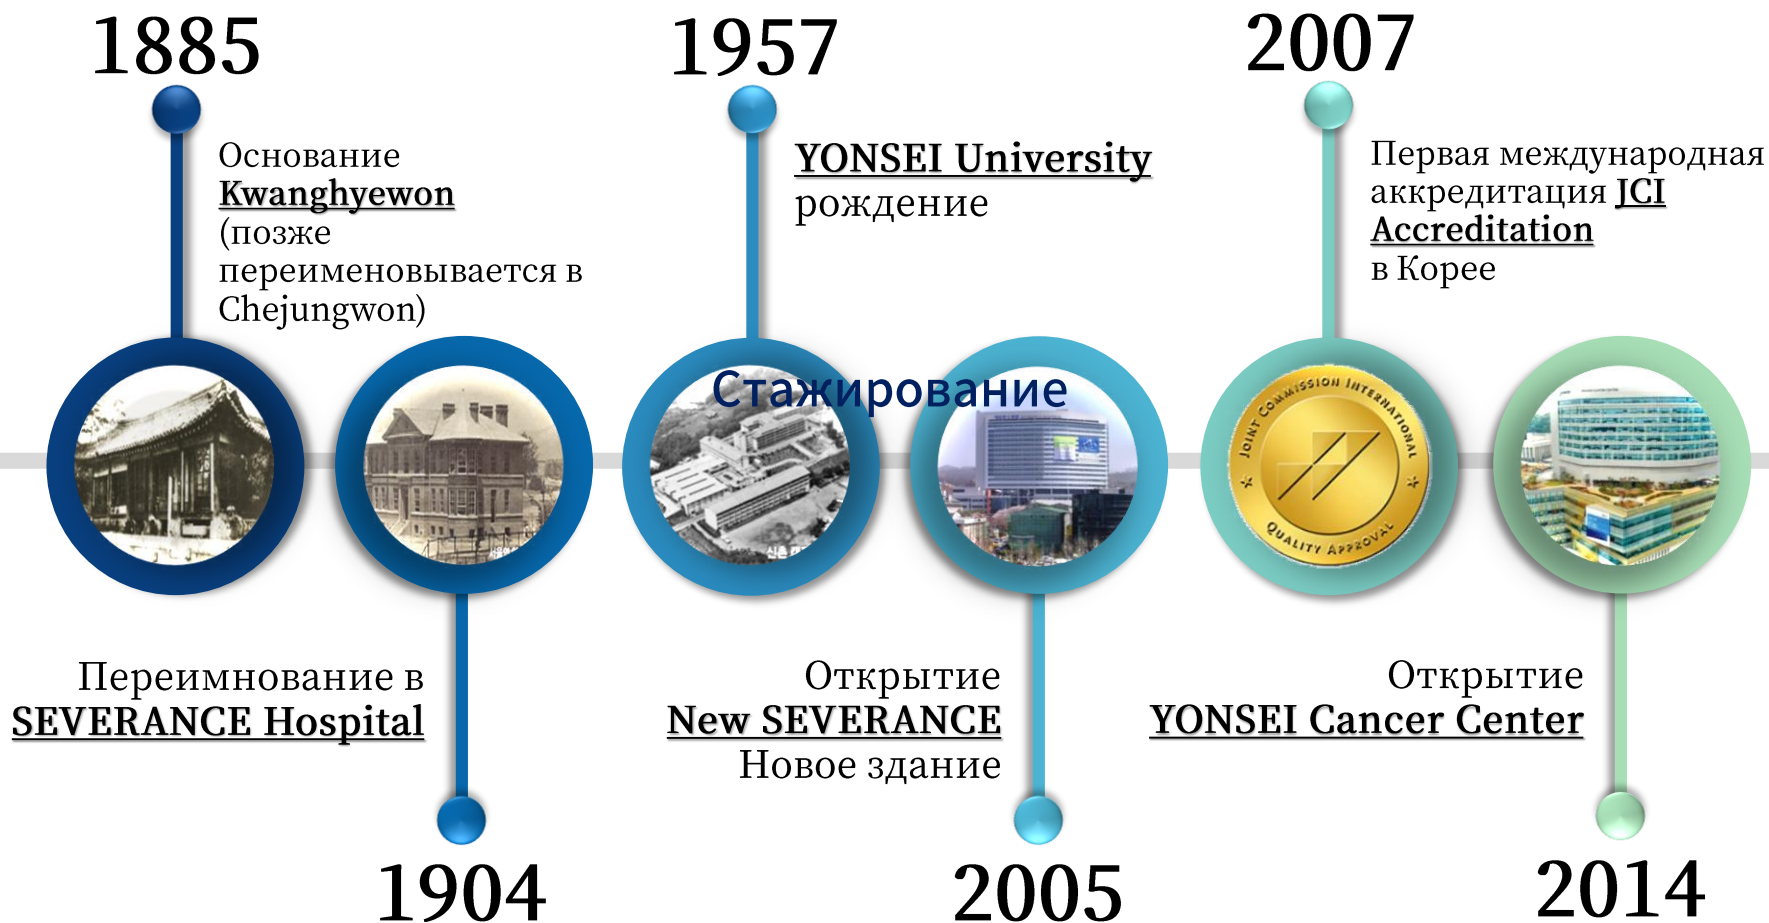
1885

Основание Kwanghyewon (позже переименовывается в Chejungwon)

1957

YONSEI University рождение

2007

Первая международная аккредитация JCI Accreditation в Корее

Стажирование

JOINT COMMISSION INTERNATIONAL QUALITY APPROVAL

Переимнование в SEVERANCE Hospital

1904

Открытие New SEVERANCE Новое здание

2005

Открытие YONSEI Cancer Center

2014